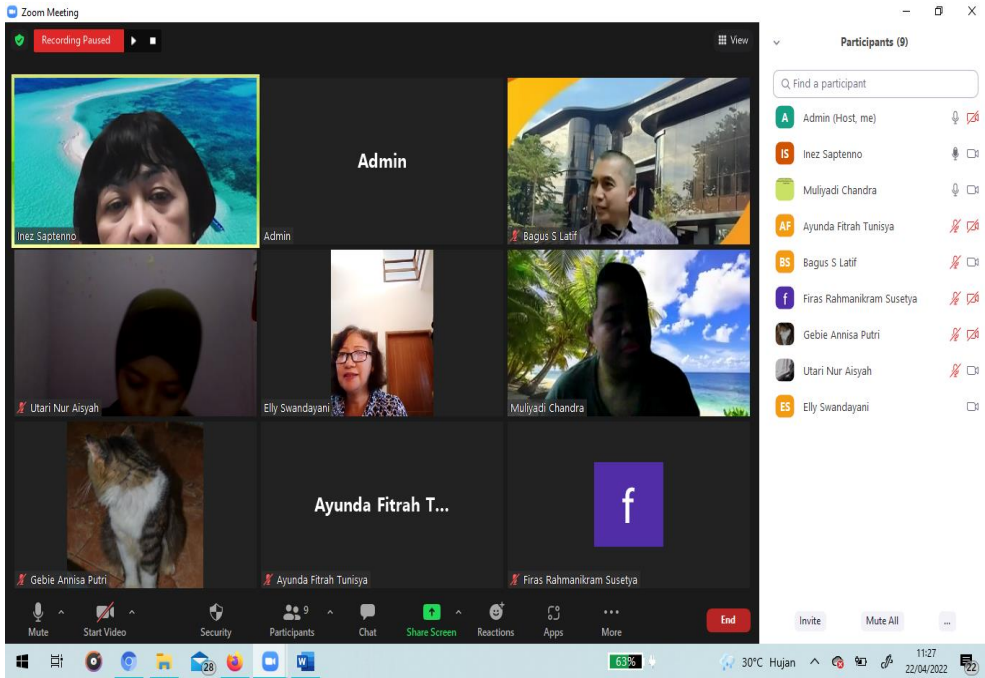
Zoom Meeting

Recording Paused

View

Inez Saptenno

Admin

Admin

Bagus S Latif

Utari Nur Aisyah

Elly Swandayani

Muliyadi Chandra

Gebie Annisa Putri

Ayunda Fitrah T...

Ayunda Fitrah Tunisya

f

Firas Rahmanikram Susetya

Mute

Start Video

Security

9

Participants

Chat

Share Screen

Reactions

Apps

More

End

Participants (9)

Find a participant

A Admin (Host, me)

IS Inez Saptenno

Muliyadi Chandra

AF Ayunda Fitrah Tunisya

BS Bagus S Latif

f Firas Rahmanikram Susetya

Gebie Annisa Putri

Utari Nur Aisyah

ES Elly Swandayani

Invite

Mute All

...

28

63%

30°C Hujan

11:27
22/04/2022

22